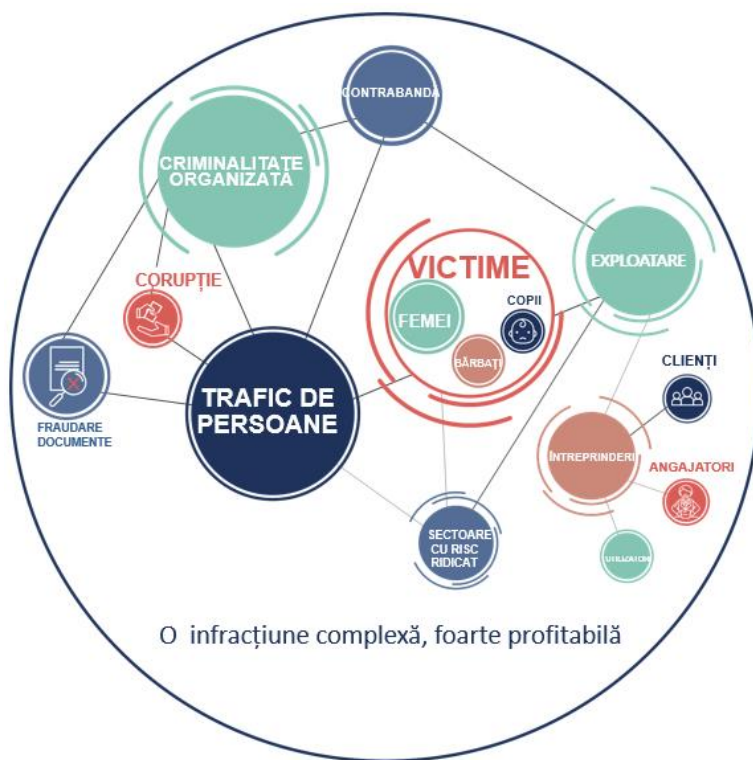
CONTRABANDA

CRIMINALITATE ORGANIZATĂ

CORUPȚIE

VICTIME

EXPLOATARE

FEMEI

COPII

BĂRBAȚI

FRAUDARE DOCUMENTE

TRAFIC DE PERSOANE

CLIENȚI

ÎNTREPRINDERI

ANGAJATORI

SECTOARE CU RISC RIDICAT

UTILIZATORI

O infracțiune complexă, foarte profitabilă